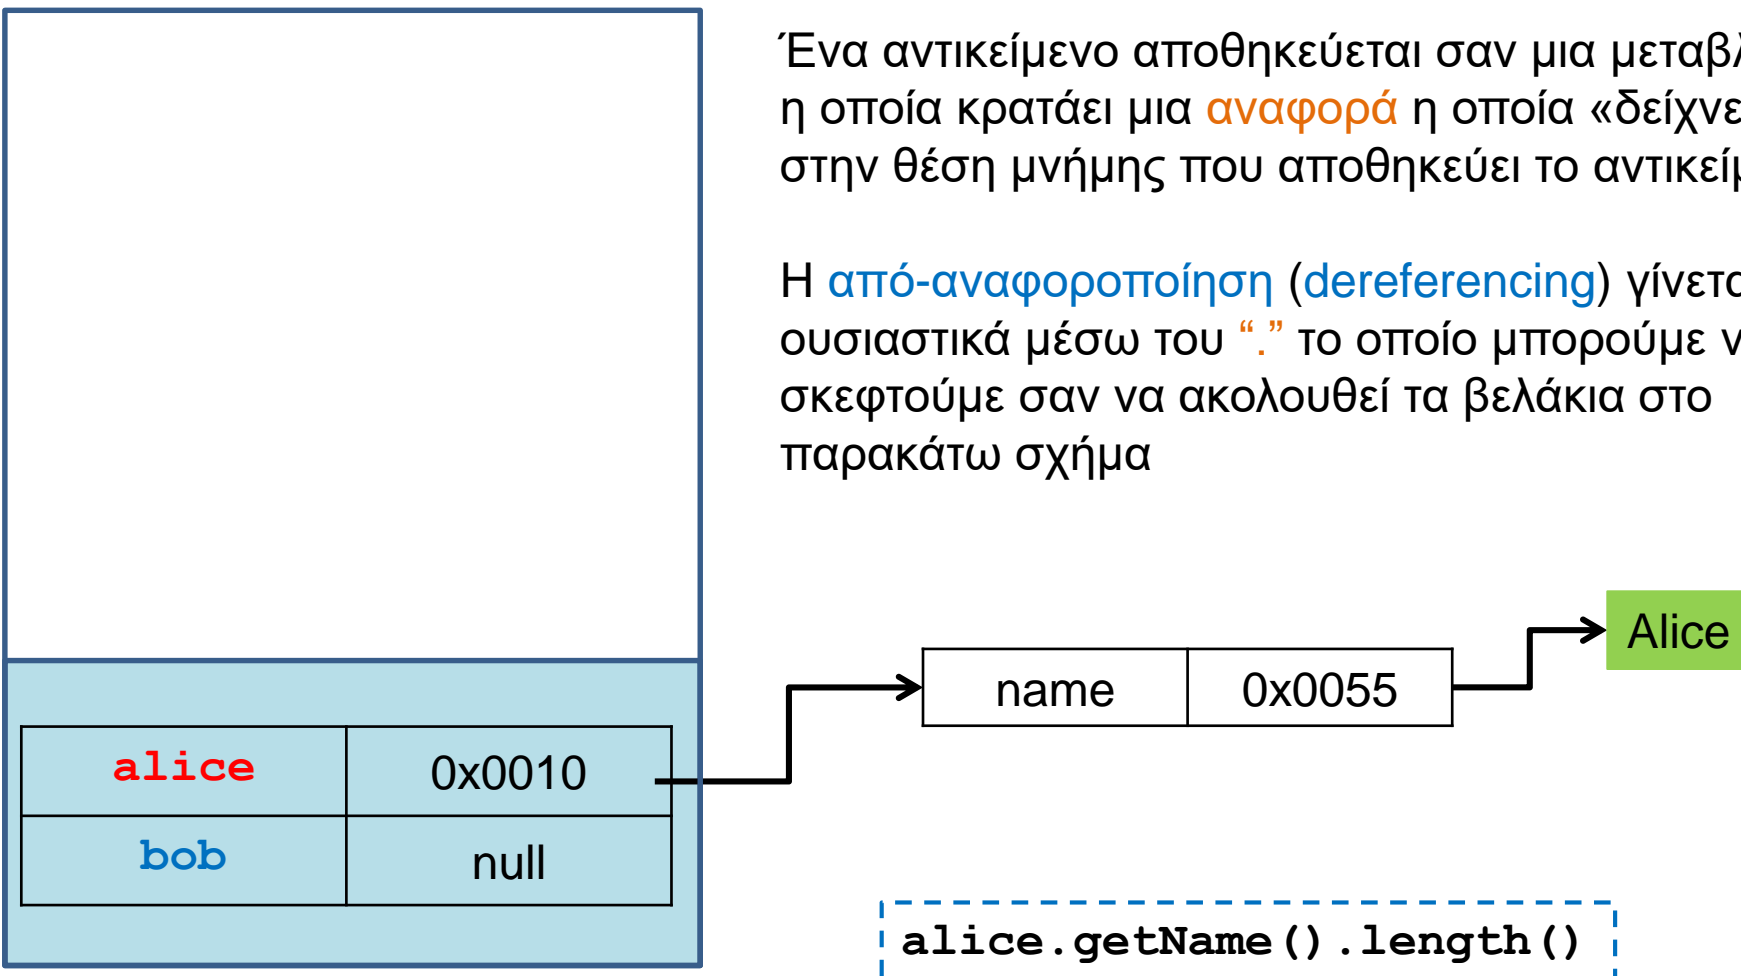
Ένα αντικείμενο αποθηκεύεται σαν μια μεταβ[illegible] η οποία κρατάει μια αναφορά η οποία «δείχνε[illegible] στην θέση μνήμης που αποθηκεύει το αντικεί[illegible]

Η από-αναφοροποίηση (dereferencing) γίνετ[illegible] ουσιαστικά μέσω του "." το οποίο μπορούμε ν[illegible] σκεφτούμε σαν να ακολουθεί τα βελάκια στο παρακάτω σχήμα

| alice | 0x0010 |
|---|---|
| bob | null |

| name | 0x0055 |
|---|---|

Alice

alice.getName().length()